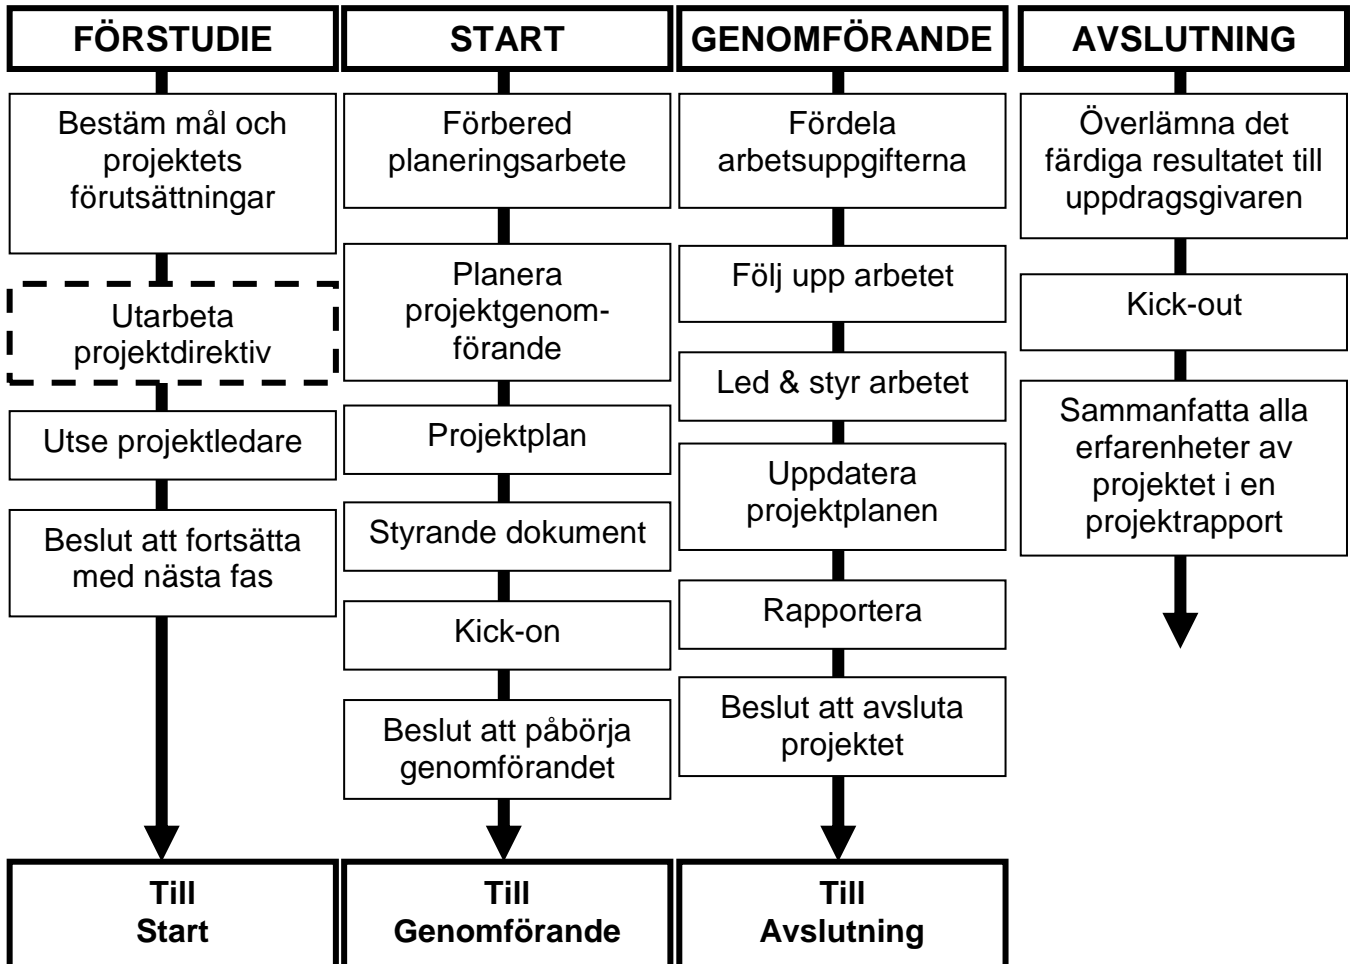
FÖRSTUDIE

Bestäm mål och projektets förutsättningar

Utarbeta projektdirektiv

Utse projektledare

Beslut att fortsätta med nästa fas

Till Start

START

Förbered planeringsarbete

Planera projektgenomförande

Projektplan

Styrande dokument

Kick-on

Beslut att påbörja genomförandet

Till Genomförande

GENOMFÖRANDE

Fördela arbetsuppgifterna

Följ upp arbetet

Led & styr arbetet

Uppdatera projektplanen

Rapportera

Beslut att avsluta projektet

Till Avslutning

AVSLUTNING

Överlämna det färdiga resultatet till uppdragsgivaren

Kick-out

Sammanfatta alla erfarenheter av projektet i en projektrapport